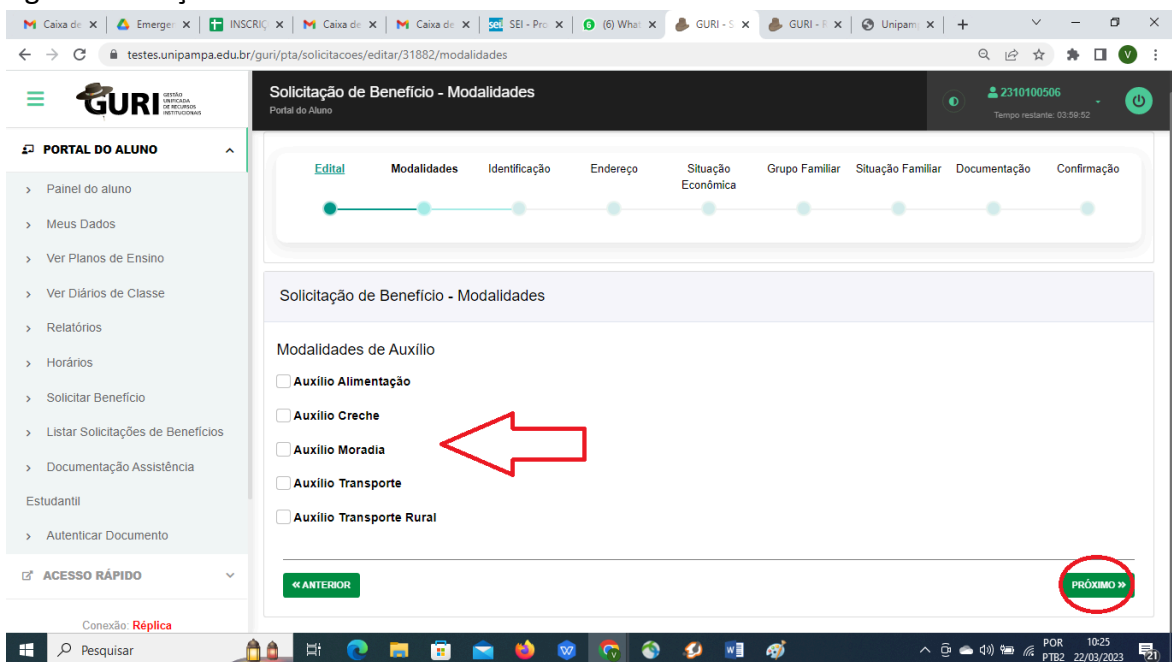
Caixa de | Emerge | INSCRIÇ | Caixa de | Caixa de | SEI - Pro | (6) What | GURI - S | GURI - F | Unipam

testes.unipampa.edu.br/guri/pta/solicitacoes/editar/31882/modalidades

GURI GESTÃO UNIFICADA DE RECURSOS INSTITUCIONAIS

Solicitação de Benefício - Modalidades
Portal do Aluno

2310100506
Tempo restante: 03:59:52

PORTAL DO ALUNO
Painel do aluno
Meus Dados
Ver Planos de Ensino
Ver Diários de Classe
Relatórios
Horários
Solicitar Benefício
Listar Solicitações de Benefícios
Documentação Assistência Estudantil
Autenticar Documento

ACESSO RÁPIDO

Conexão: Réplica

Edital | Modalidades | Identificação | Endereço | Situação Econômica | Grupo Familiar | Situação Familiar | Documentação | Confirmação

Solicitação de Benefício - Modalidades

Modalidades de Auxílio
Auxílio Alimentação
Auxílio Creche
Auxílio Moradia
Auxílio Transporte
Auxílio Transporte Rural

« ANTERIOR
PRÓXIMO »

Pesquisar
POR PTB2 10:25 22/03/2023 21